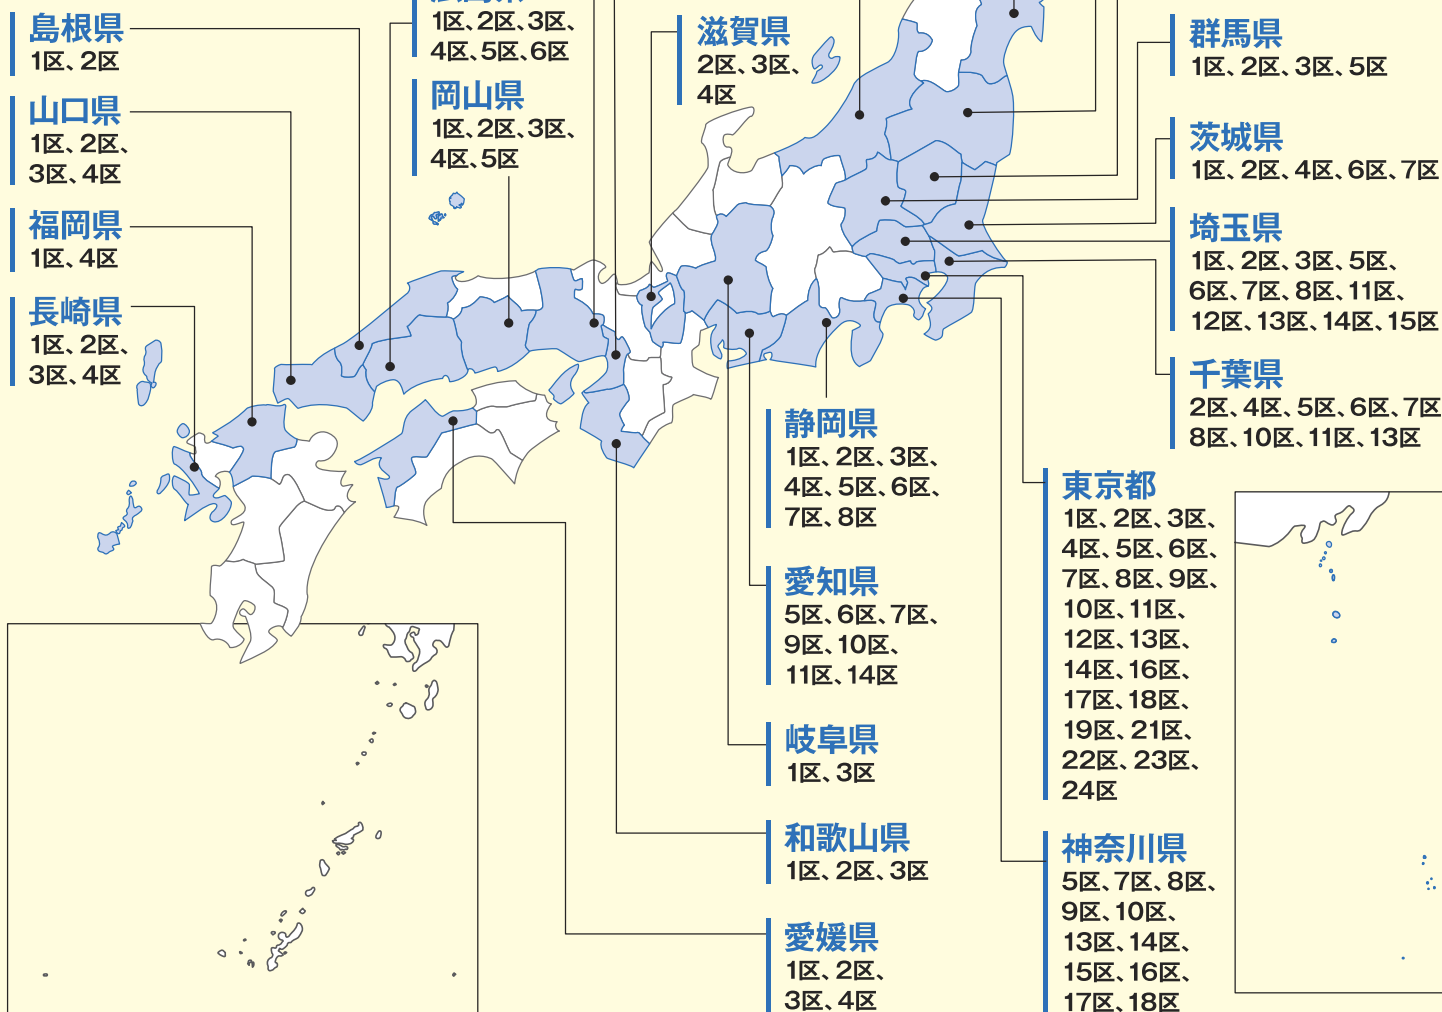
島根県
1区、2区

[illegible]
1区、2区、3区、4区、5区、6区

滋賀県
2区、3区、4区

群馬県
1区、2区、3区、5区

山口県
1区、2区、3区、4区

岡山県
1区、2区、3区、4区、5区

茨城県
1区、2区、4区、6区、7区

福岡県
1区、4区

埼玉県
1区、2区、3区、5区、6区、7区、8区、11区、12区、13区、14区、15区

長崎県
1区、2区、3区、4区

千葉県
2区、4区、5区、6区、7区、8区、10区、11区、13区

静岡県
1区、2区、3区、4区、5区、6区、7区、8区

東京都
1区、2区、3区、4区、5区、6区、7区、8区、9区、10区、11区、12区、13区、14区、16区、17区、18区、19区、21区、22区、23区、24区

愛知県
5区、6区、7区、9区、10区、11区、14区

岐阜県
1区、3区

和歌山県
1区、2区、3区

神奈川県
5区、7区、8区、9区、10区、13区、14区、15区、16区、17区、18区

愛媛県
1区、2区、3区、4区